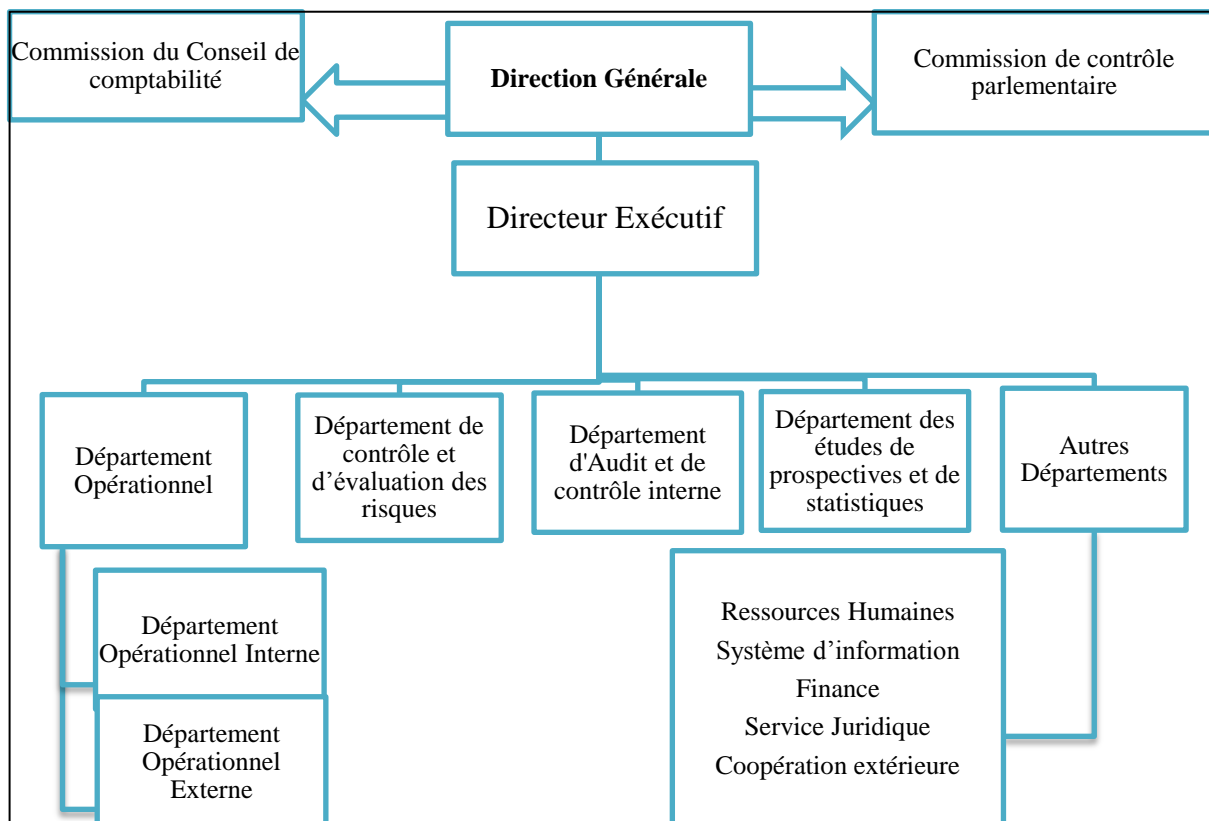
Commission du Conseil de comptabilité

Direction Générale

Commission de contrôle parlementaire

Directeur Exécutif

Département Opérationnel

Département de contrôle et d’évaluation des risques

Département d'Audit et de contrôle interne

Département des études de prospectives et de statistiques

Autres Départements

Département Opérationnel Interne

Département Opérationnel Externe

Ressources Humaines
Système d’information
Finance
Service Juridique
Coopération extérieure